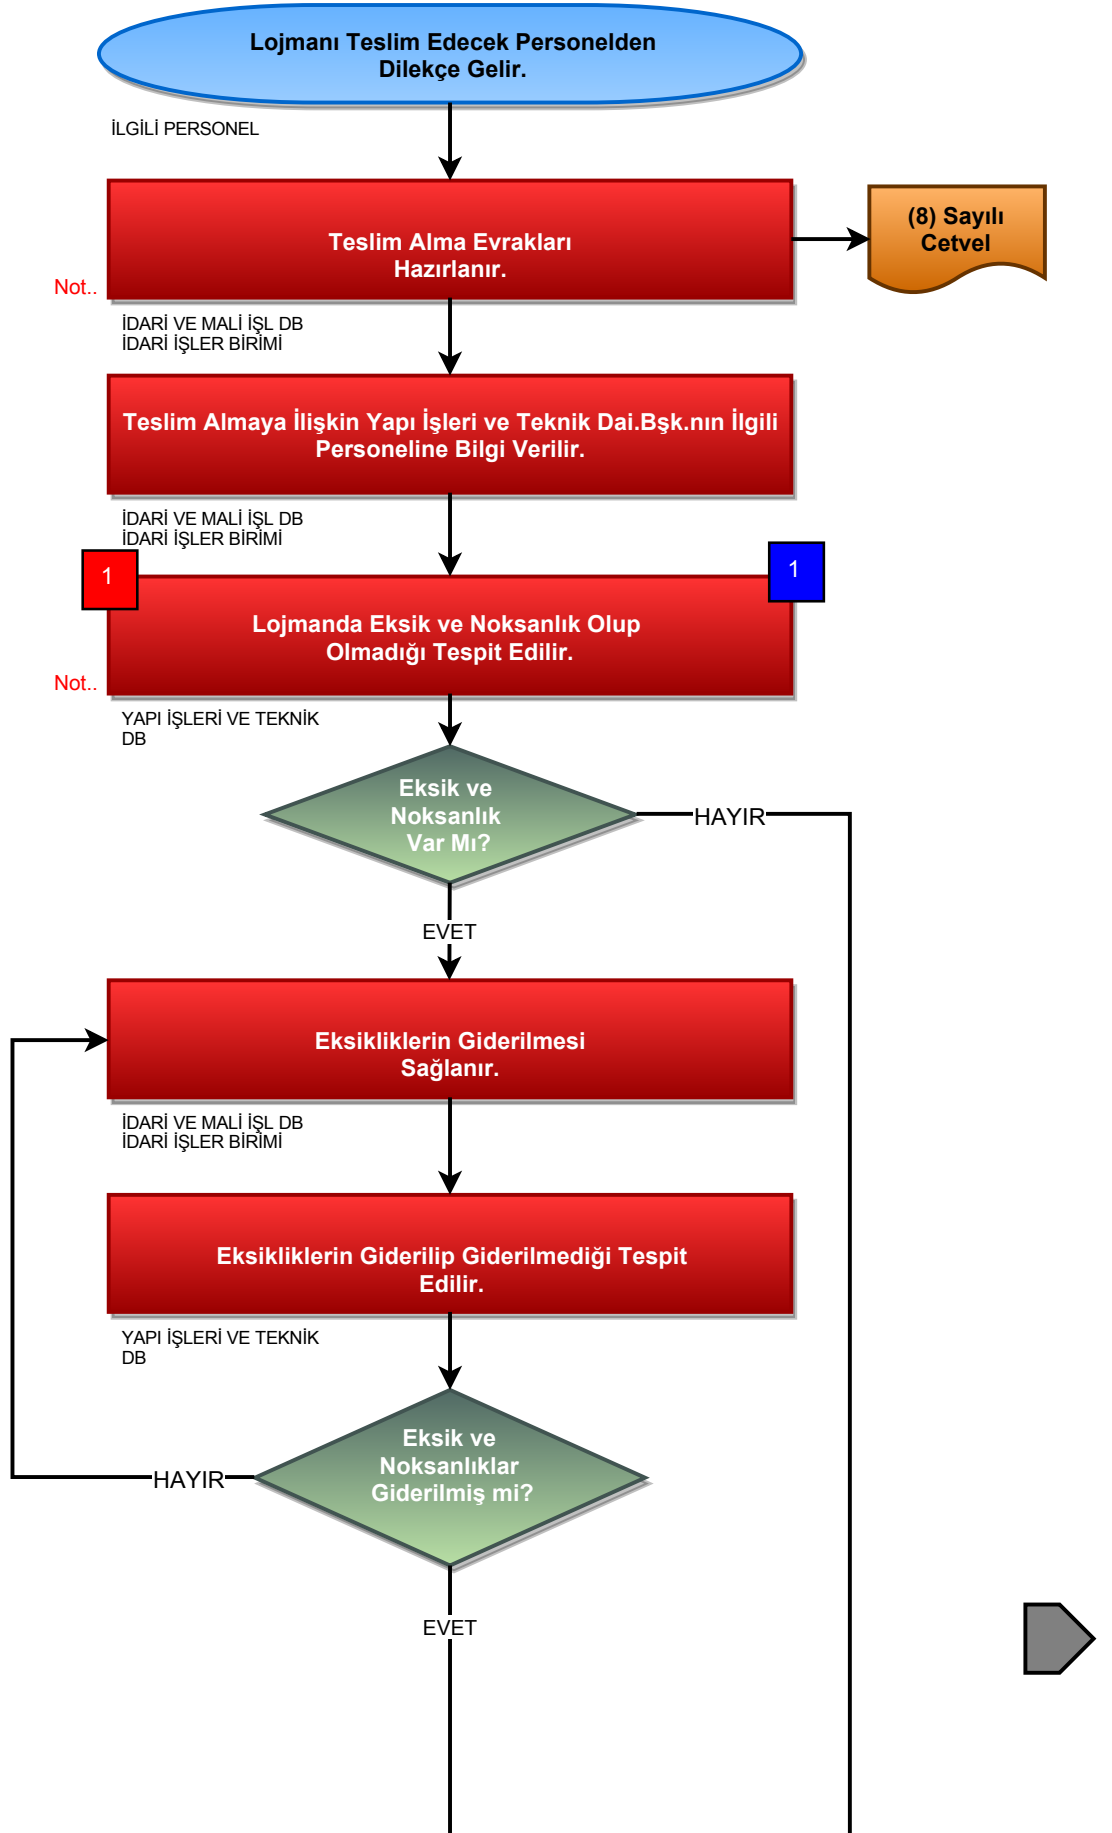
Lojmanı Teslim Edecek Personelden Dilekçe Gelir.

İLGİLİ PERSONEL

Teslim Alma Evrakları Hazırlanır.

(8) Sayılı Cetvel

Not..

İDARİ VE MALİ İŞL DB
İDARİ İŞLER BİRİMİ

Teslim Almaya İlişkin Yapı İşleri ve Teknik Dai.Bşk.nın İlgili Personeline Bilgi Verilir.

İDARİ VE MALİ İŞL DB
İDARİ İŞLER BİRİMİ

1

1

Lojmanda Eksik ve Noksanlık Olup Olmadığı Tespit Edilir.

Not..

YAPI İŞLERİ VE TEKNİK DB

Eksik ve Noksanlık Var Mı?

HAYIR

EVET

Eksikliklerin Giderilmesi Sağlanır.

İDARİ VE MALİ İŞL DB
İDARİ İŞLER BİRİMİ

Eksikliklerin Giderilip Giderilmediği Tespit Edilir.

YAPI İŞLERİ VE TEKNİK DB

HAYIR

Eksik ve Noksanlıklar Giderilmiş mi?

EVET